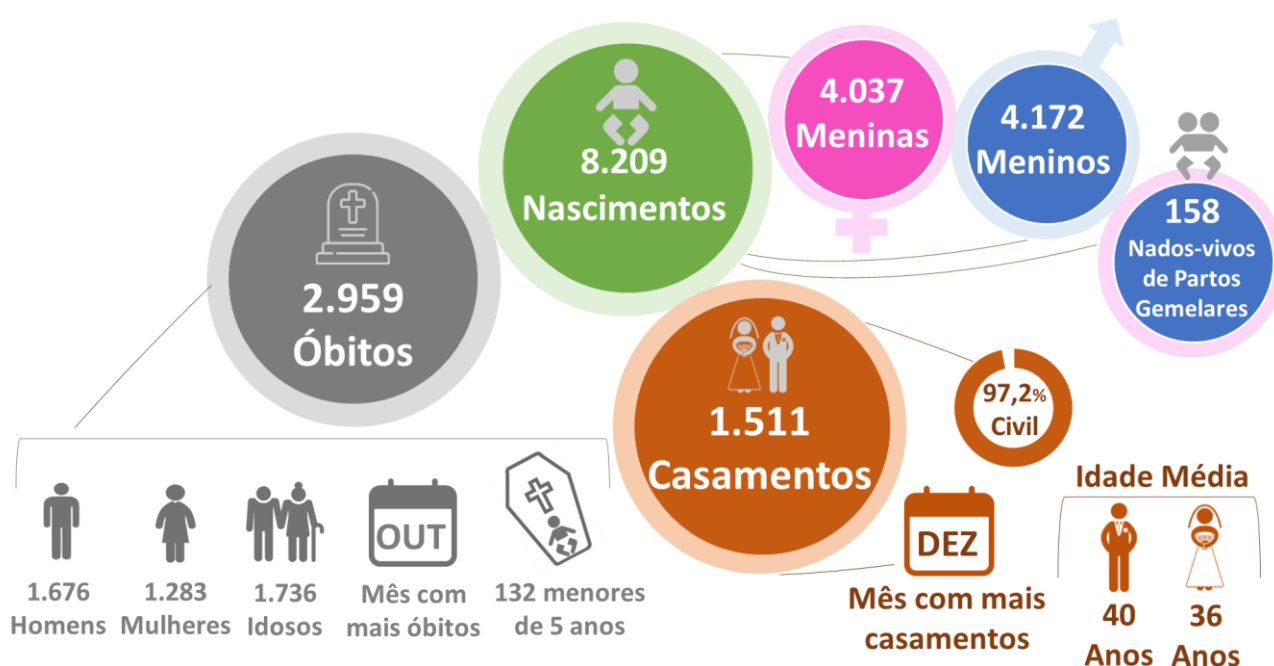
8.209
Nascimentos

4.037
Meninas

4.172
Meninos

158
Nados-vivos de Partos Gemelares

2.959
Óbitos

1.511
Casamentos

97,2%
Civil

1.676
Homens

1.283
Mulheres

1.736
Idosos

OUT
Mês com mais óbitos

132 menores de 5 anos

DEZ
Mês com mais casamentos

Idade Média

40
Anos

36
Anos